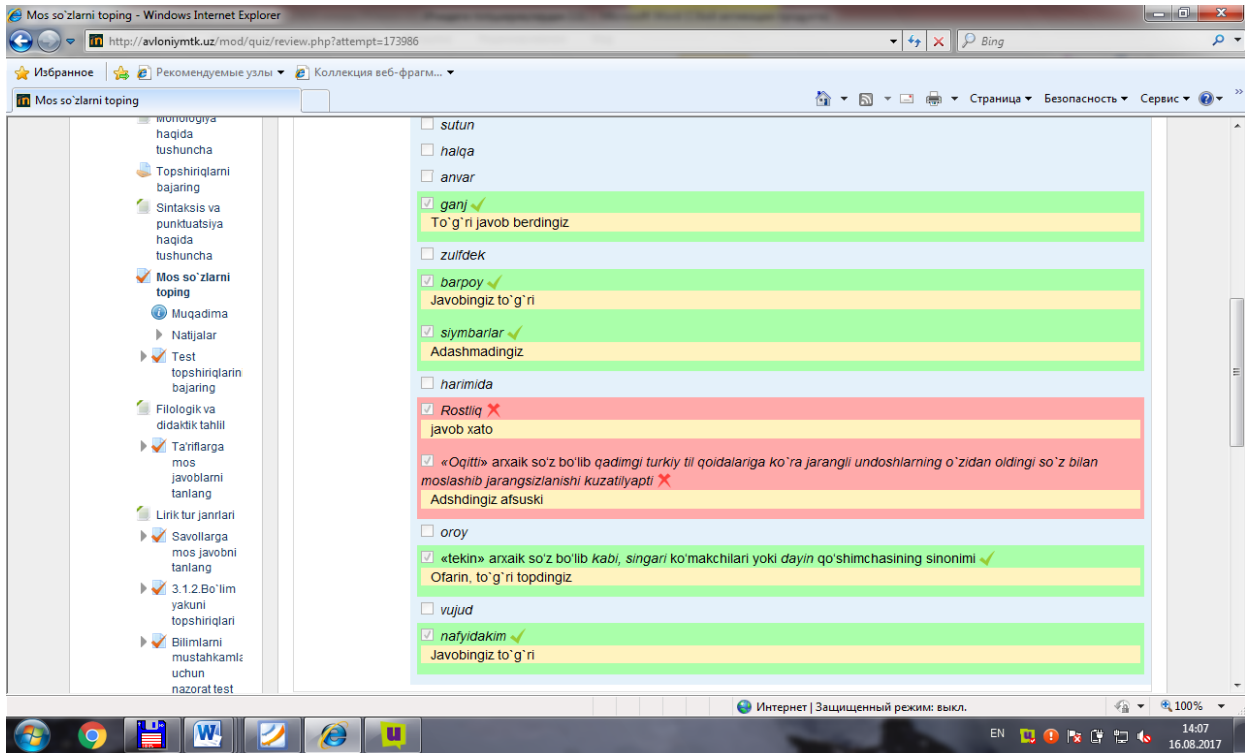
Mos so`zlarni toping - Windows Internet Explorer

http://avloniymtk.uz/mod/quiz/review.php?attempt=173986

Bing

Избранное | Рекомендуемые узлы ▾ | Коллекция веб-фрагм... ▾

Mos so`zlarni toping

Страница ▾ Безопасность ▾ Сервис ▾

Morfologiya haqida tushuncha
Topshiriqlarni bajaring
Sintaksis va punktuatsiya haqida tushuncha
Mos so`zlarni toping
Muqadima
Natijalar
Test topshiriqlarin bajaring
Filologik va didaktik tahlil
Ta'riflarga mos javoblarni tanlang
Lirik tur janrlari
Savollarga mos javobni tanlang
3.1.2.Bo`lim yakuni topshiriqlari
Bilimlarni mustahkamla uchun nazorat test

sutun

halqa

anvar

ganj
To`g`ri javob berdingiz

zulfdek

barpoy
Javobingiz to`g`ri

siymbarlar
Adashmadingiz

harimida

Rostliq
javob xato

«Oqitti» arxaik so'z bo'lib qadimgi turkiy til qoidalariga ko`ra jarangli undoshlarning o`zidan oldingi so`z bilan moslashib jarangsizlanishi kuzatilyapti
Adshdingiz afsuski

oroy

«tekin» arxaik so'z bo'lib kabi, singari ko'makchilari yoki dayin qo'shimchasining sinonimi
Ofarin, to`g`ri topdingiz

vujud

nafyidakim
Javobingiz to`g`ri

Интернет | Защищенный режим: выкл.

100%

EN

14:07
16.08.2017